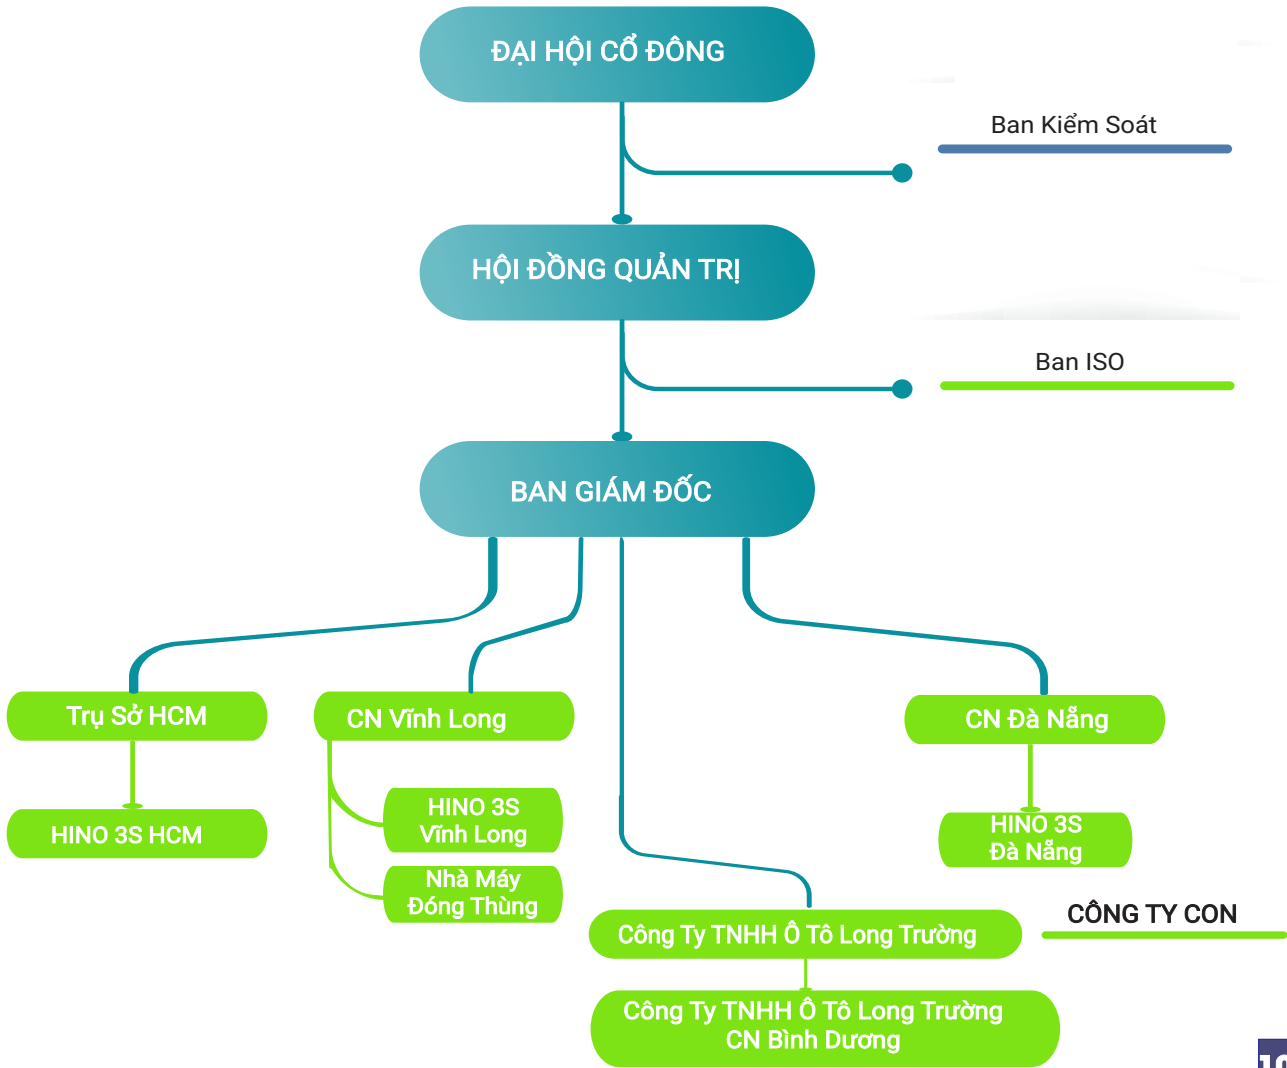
ĐẠI HỘI CỔ ĐÔNG

Ban Kiểm Soát

HỘI ĐỒNG QUẢN TRỊ

Ban ISO

BAN GIÁM ĐỐC

Trụ Sở HCM

HINO 3S HCM

CN Vĩnh Long

HINO 3S Vĩnh Long

Nhà Máy Đóng Thùng

CN Đà Nẵng

HINO 3S Đà Nẵng

Công Ty TNHH Ô Tô Long Trường

CÔNG TY CON

Công Ty TNHH Ô Tô Long Trường CN Bình Dương